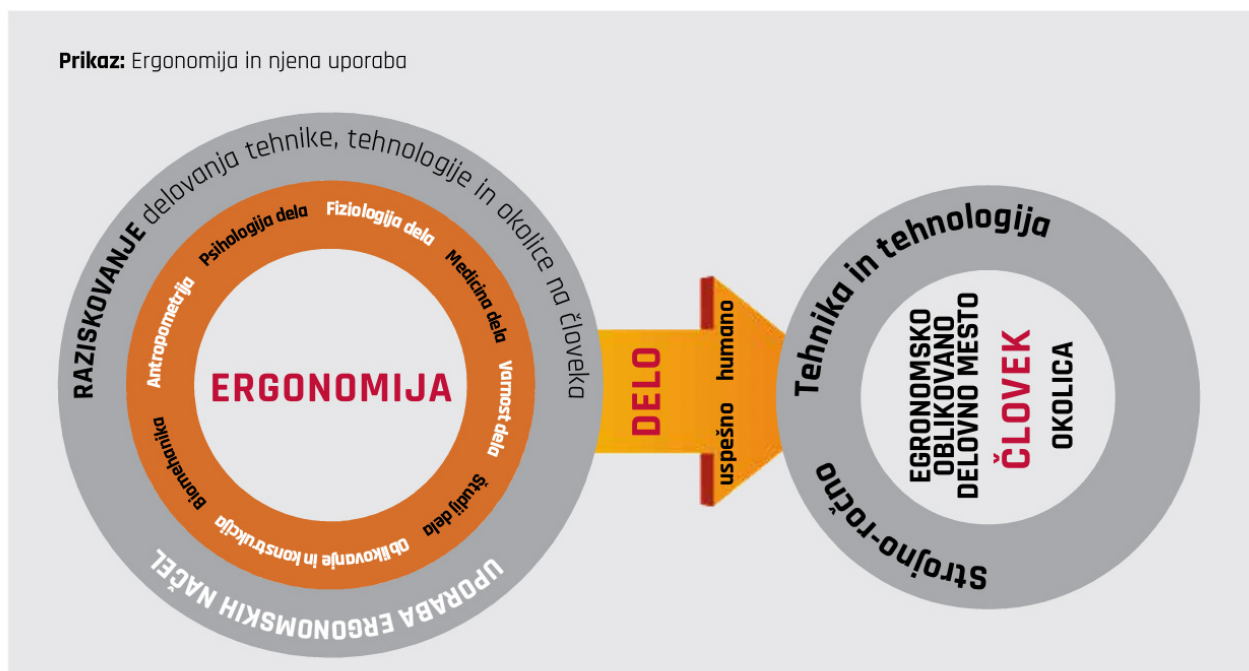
**Prikaz:** Ergonomija in njena uporaba

**RAZISKOVANJE** delovanja tehnike, tehnologije in okolice na človeka

Psihologija dela

Fiziologija dela

Medicina dela

Varnost dela

Študij dela

Oblikovanje in konstrukcija

Biomehanika

Antropometrija

ERGONOMIJA

UPORABA ERGONOMSKIH NAČEL

DELO

humano

uspešno

Tehnika in tehnologija

EGRONOMSKO OBLIKOVANO DELOVNO MESTO

ČLOVEK

OKOLICA

Strojno-ročno